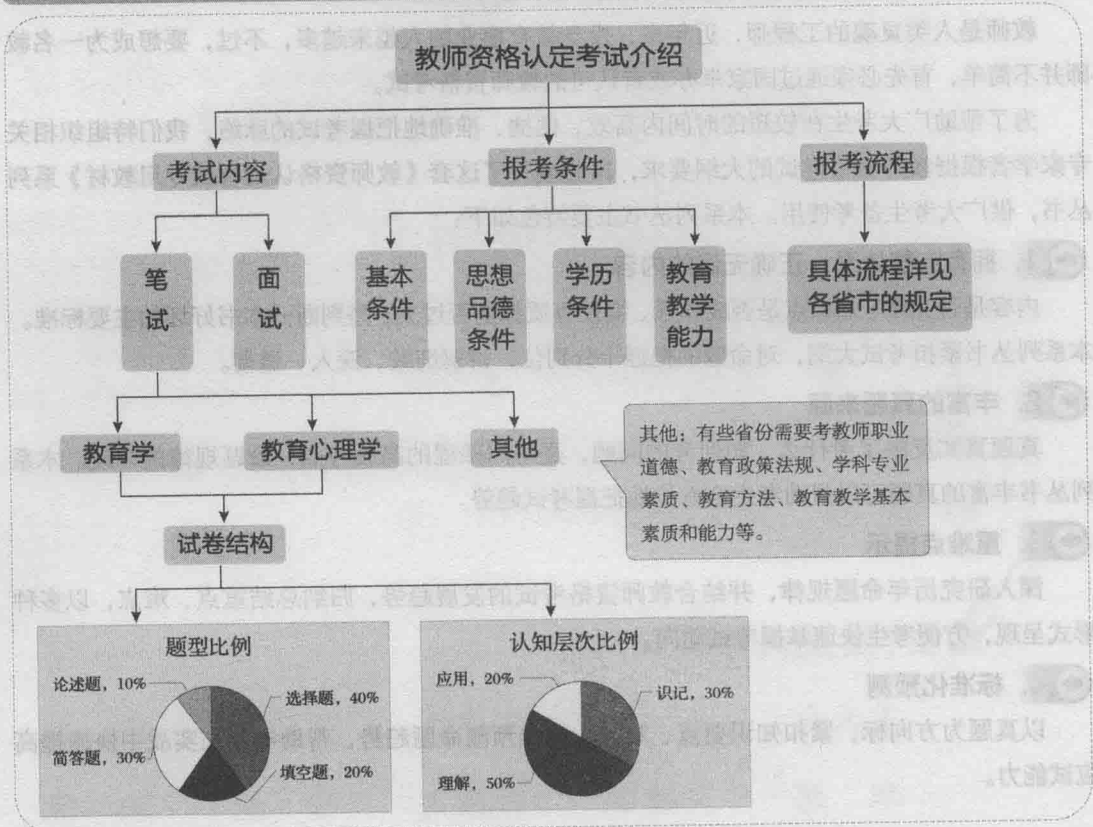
教师资格认定考试介绍

考试内容

报考条件

报考流程

笔试

面试

基本条件

思想品德条件

学历条件

教育教学能力

具体流程详见各省市的规定

教育学

教育心理学

其他

其他：有些省份需要考教师职业道德、教育政策法规、学科专业素质、教育方法、教育教学基本素质和能力等。

试卷结构

题型比例

论述题，10%

选择题，40%

简答题，30%

填空题，20%

认知层次比例

应用，20%

识记，30%

理解，50%